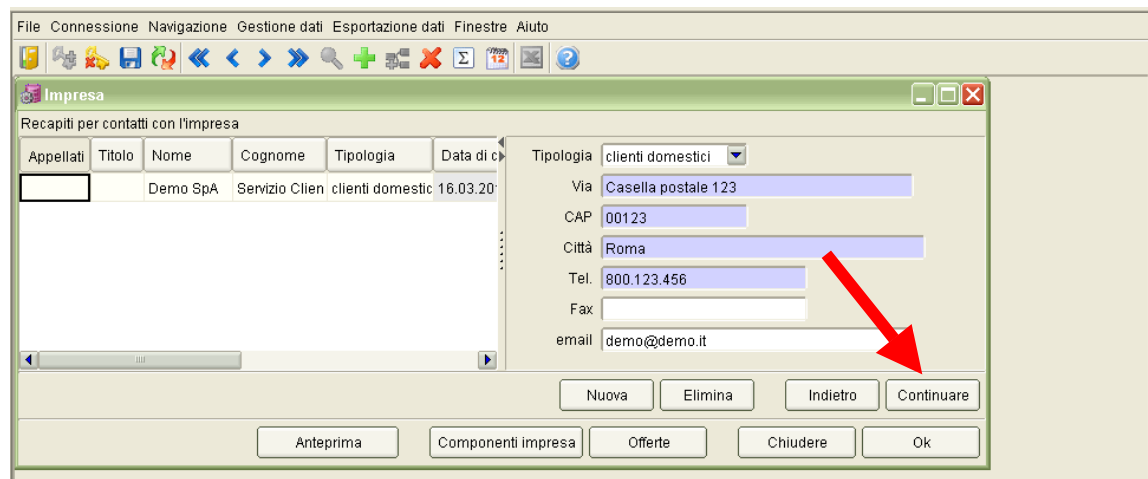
File Connessione Navigazione Gestione dati Esportazione dati Finestre Aiuto

Impresa

Recapiti per contatti con l'impresa

| Appellati | Titolo | Nome | Cognome | Tipologia | Data di c |
|---|---|---|---|---|---|
| | | Demo SpA | Servizio Clien | clienti domestic | 16.03.20 |

Tipologia clienti domestici
Via Casella postale 123
CAP 00123
Città Roma
Tel. 800.123.456
Fax
email demo@demo.it

Nuova Elimina Indietro Continuare

Anteprima Componenti impresa Offerte Chiudere Ok